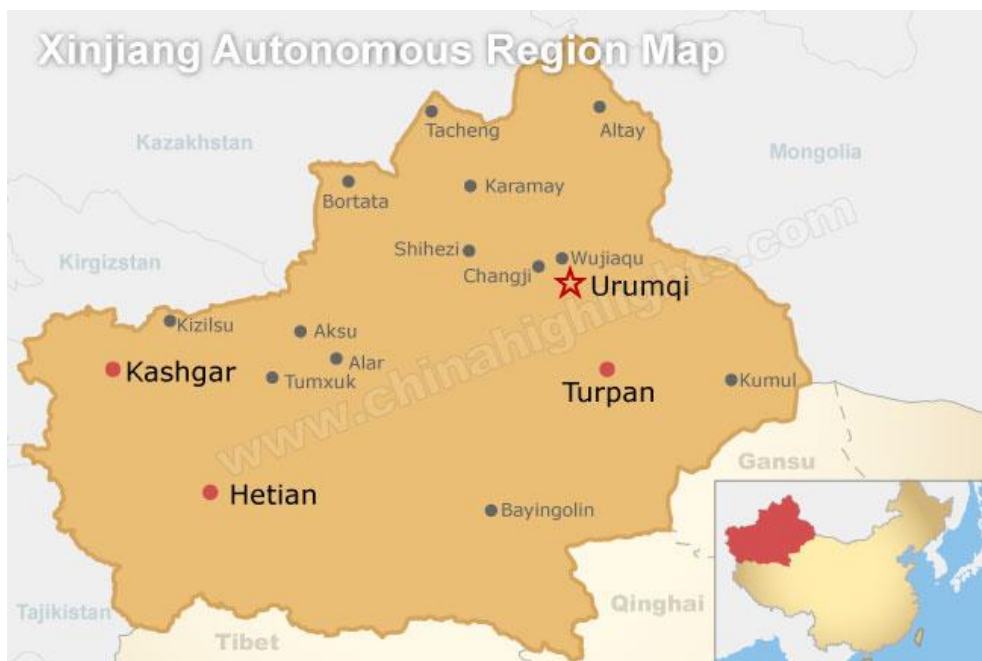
Xinjiang Autonomous Region Map

Kazakhstan
Tacheng
Altay
Mongolia
Bortata
Karamay
Kirgizstan
Shihezi
Wujiaqu
Changji
Urumqi
Kizilsu
Aksu
Alar
Kashgar
Tumxuk
Turpan
Kumul
www.chinahighlights.com
Gansu
Hetian
Bayingolin
Tajikistan
Qinghai
Tibet